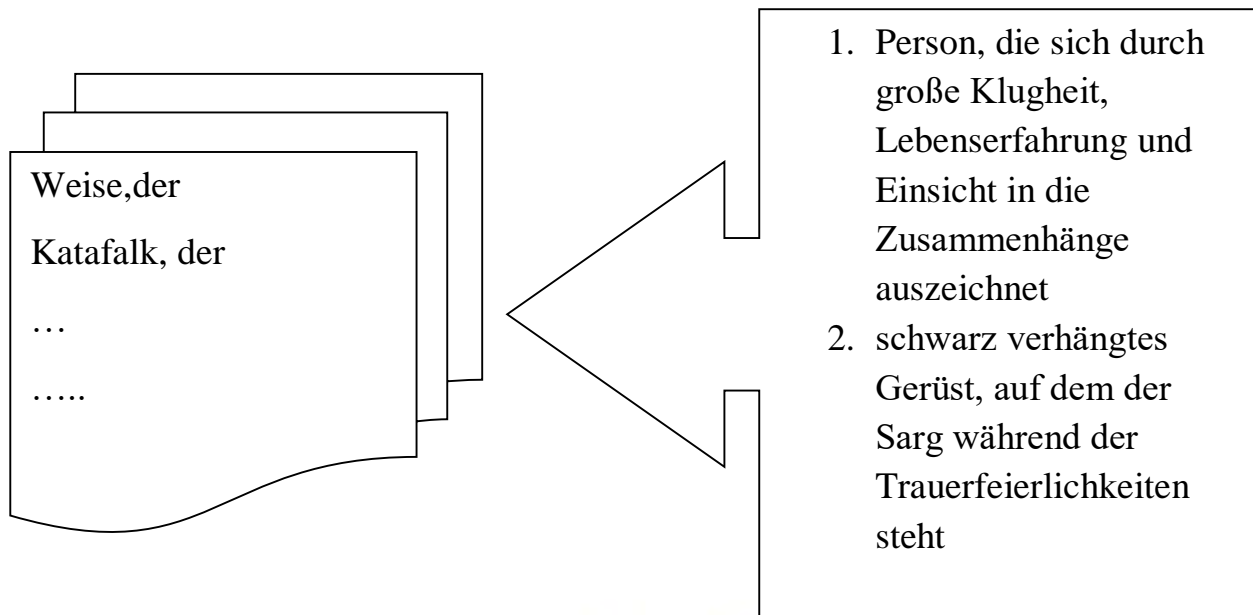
Weise,der

Katafalk, der

…

…..

1. Person, die sich durch große Klugheit, Lebenserfahrung und Einsicht in die Zusammenhänge auszeichnet
2. schwarz verhängtes Gerüst, auf dem der Sarg während der Trauerfeierlichkeiten steht